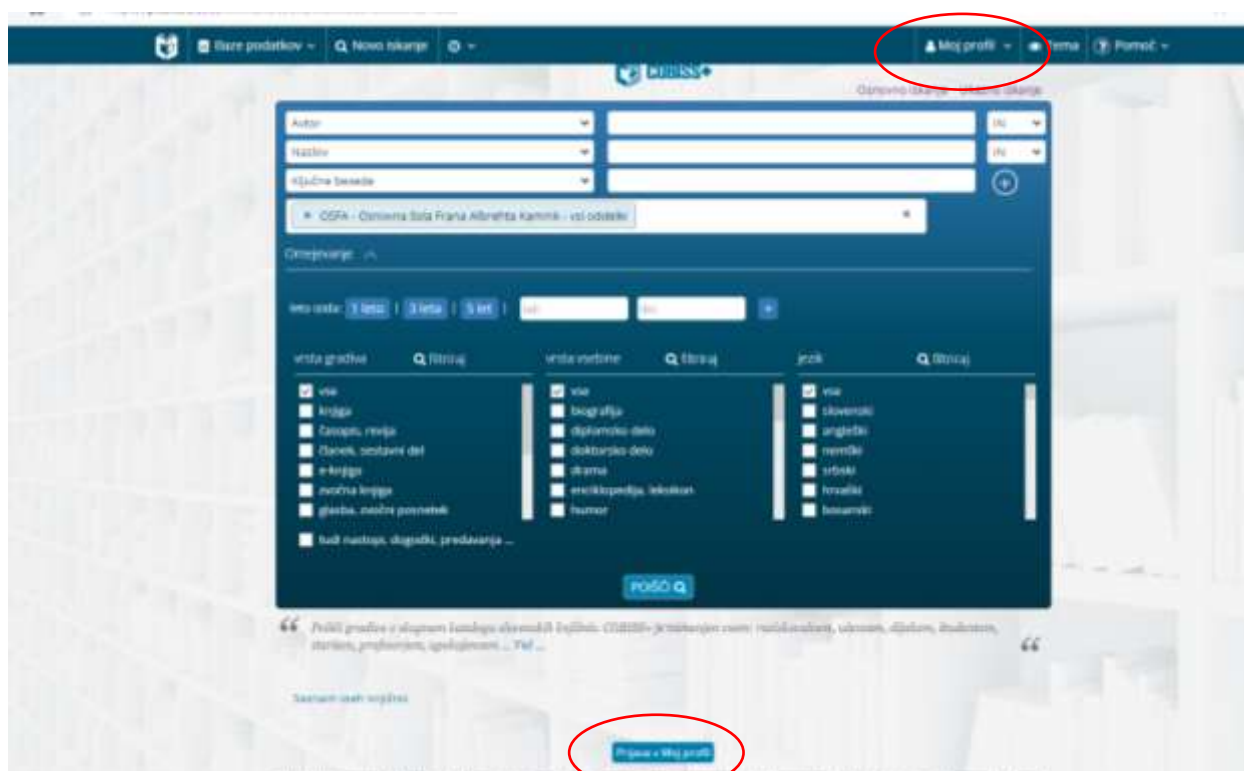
Baze podatkov ⌄ Novo iskanje ⌄

Moj profil ⌄ Tema Pomoč ⌄

COBISS+

Osnovno iskanje Ukazno iskanje

Avtor IN
Naslov IN
Ključne besede

× OSFA - Osnovna šola Frana Albrehta Kamnik - vsi oddelki ×

Omejevanje

leto izida: 1 leto | 3 leta | 5 let | od: do:

vrsta gradiva Filtriraj

vse
knjiga
časopis, revija
članek, sestavni del
e-knjiga
zvočna knjiga
glasba, zvočni posnetek

živi nastopi, dogodki, predavanja ...

vrsta vsebine Filtriraj

vse
biografija
diplomsko delo
doktorsko delo
drama
enciklopedija, leksikon
humor

jezik Filtriraj

vse
slovenski
angleški
nemški
srbski
hrvaški
bosanski

POIŠČI

Poišči gradivo v skupnem katalogu slovenskih knjižnic. COBISS+ je namenjen vsem: raziskovalcem, učencem, dijakom, študentom, staršem, profesorjem, upokojencem ... Več ...

Seznam vseh knjižnic

Prijava v Moj profil